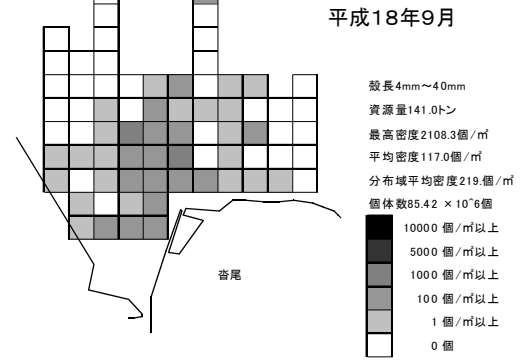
平成18年9月

殻長4mm～40mm
資源量141.0トン
最高密度2108.3個/㎡
平均密度117.0個/㎡
分布域平均密度219.個/㎡
個体数85.42 ×10^6個

10000 個/㎡以上
5000 個/㎡以上
1000 個/㎡以上
100 個/㎡以上
1 個/㎡以上
0 個

沓尾